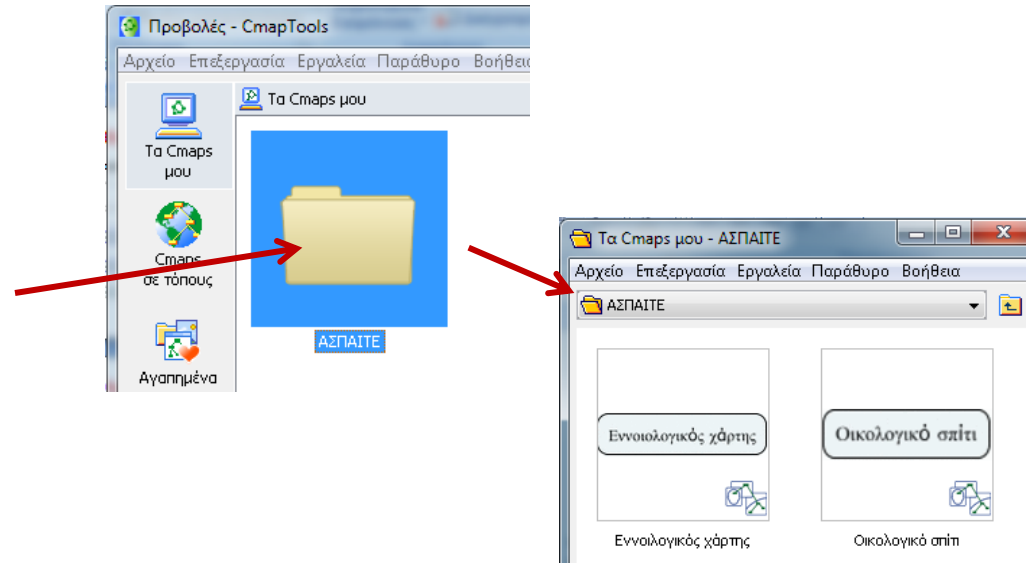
Προβολές - CmapTools

Αρχείο Επεξεργασία Εργαλεία Παράθυρο Βοήθεια

Τα Cmaps μου

Τα Cmaps μου

Cmaps σε τόπους

Αγαπημένα

ΑΣΠΑΙΤΕ

Τα Cmaps μου - ΑΣΠΑΙΤΕ

Αρχείο Επεξεργασία Εργαλεία Παράθυρο Βοήθεια

ΑΣΠΑΙΤΕ

Εννοιολογικός χάρτης

Εννοιολογικός χάρτης

Οικολογικό σπίτι

Οικολογικό σπίτι